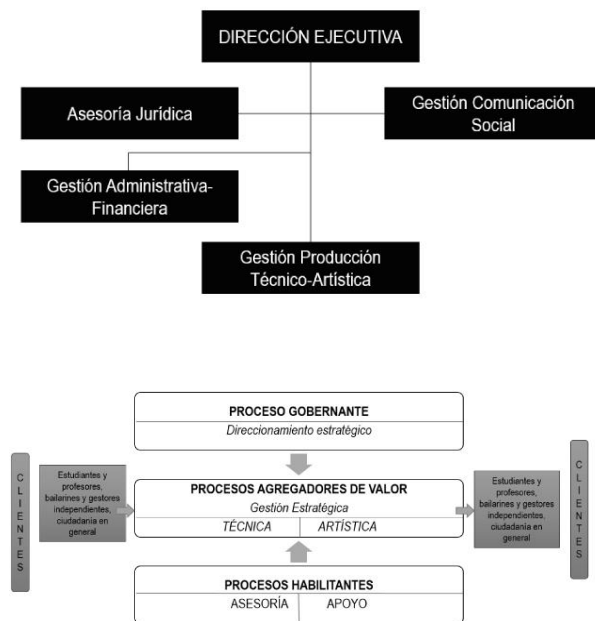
DIRECCIÓN EJECUTIVA

Asesoría Jurídica

Gestión Comunicación Social

Gestión Administrativa-Financiera

Gestión Producción Técnico-Artística

PROCESO GOBERNANTE
Direccionamiento estratégico

C L I E N T E S

Estudiantes y profesores, bailarines y gestores independientes, ciudadanía en general

PROCESOS AGREGADORES DE VALOR
Gestión Estratégica

| TÉCNICA | ARTÍSTICA |
|---|---|

Estudiantes y profesores, bailarines y gestores independientes, ciudadanía en general

C L I E N T E S

PROCESOS HABILITANTES

| ASESORÍA | APOYO |
|---|---|